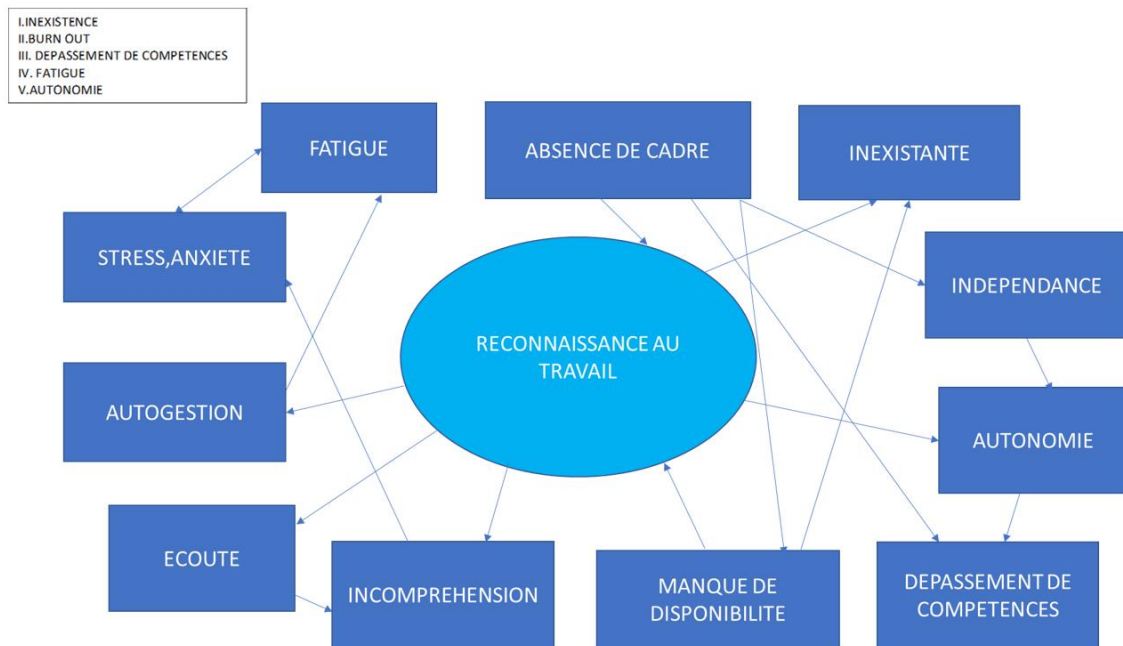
I.INEXISTENCE
II.BURN OUT
III. DEPASSEMENT DE COMPETENCES
IV. FATIGUE
V.AUTONOMIE

FATIGUE

ABSENCE DE CADRE

INEXISTANTE

STRESS,ANXIETE

INDEPENDANCE

RECONNAISSANCE AU TRAVAIL

AUTOGESTION

AUTONOMIE

ECOUTE

INCOMPREHENSION

MANQUE DE DISPONIBILITE

DEPASSEMENT DE COMPETENCES